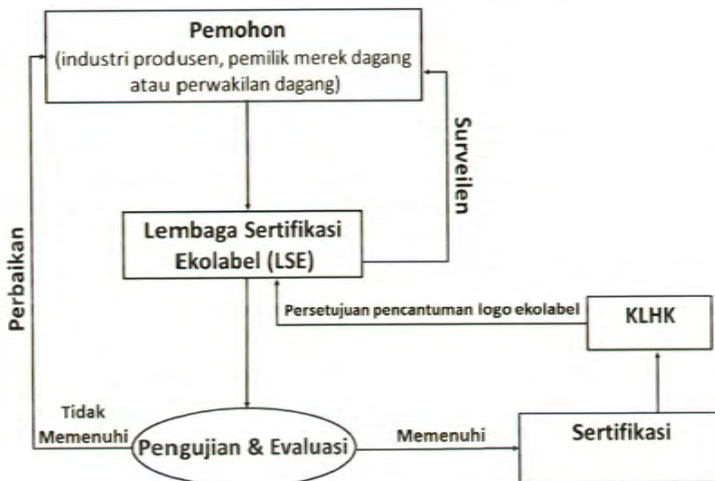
Pemohon
(industri produsen, pemilik merek dagang atau perwakilan dagang)

Surveilen

Perbaikan

Lembaga Sertifikasi Ekolabel (LSE)

Persetujuan pencantuman logo ekolabel

KLHK

Tidak Memenuhi

Pengujian & Evaluasi

Memenuhi

Sertifikasi